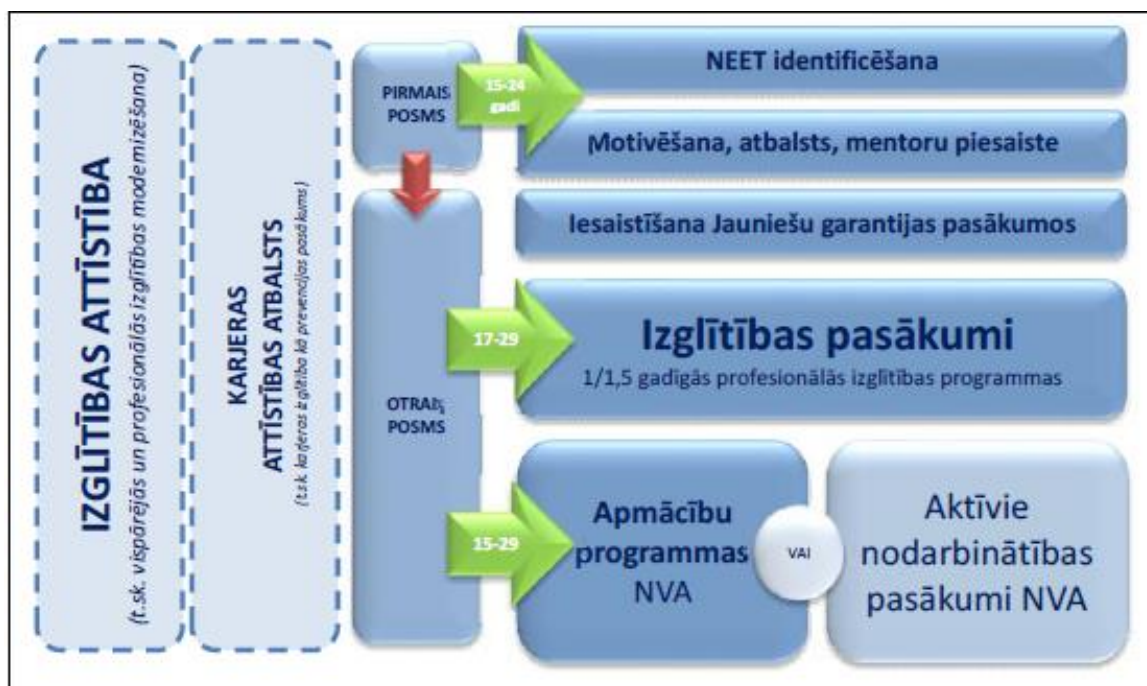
IZGLĪTĪBAS ATTĪSTĪBA
(t.sk. vispārējās un profesionālās izglītības modernizēšana)

KARJERAS ATTĪSTĪBAS ATBALSTS
(t.sk. karjeras izglītība kā preventīvs pasākums)

PIRMAIS POSMS

15-24 gadi

NEET identificēšana

Motivēšana, atbalsts, mentoru piesaiste

OTRAIS POSMS

Iesaistīšana Jauniešu garantijas pasākumos

17-29

Izglītības pasākumi
1/1,5 gadīgās profesionālās izglītības programmas

15-29

Apmācību programmas NVA

VAI

Aktīvie nodarbinātības pasākumi NVA